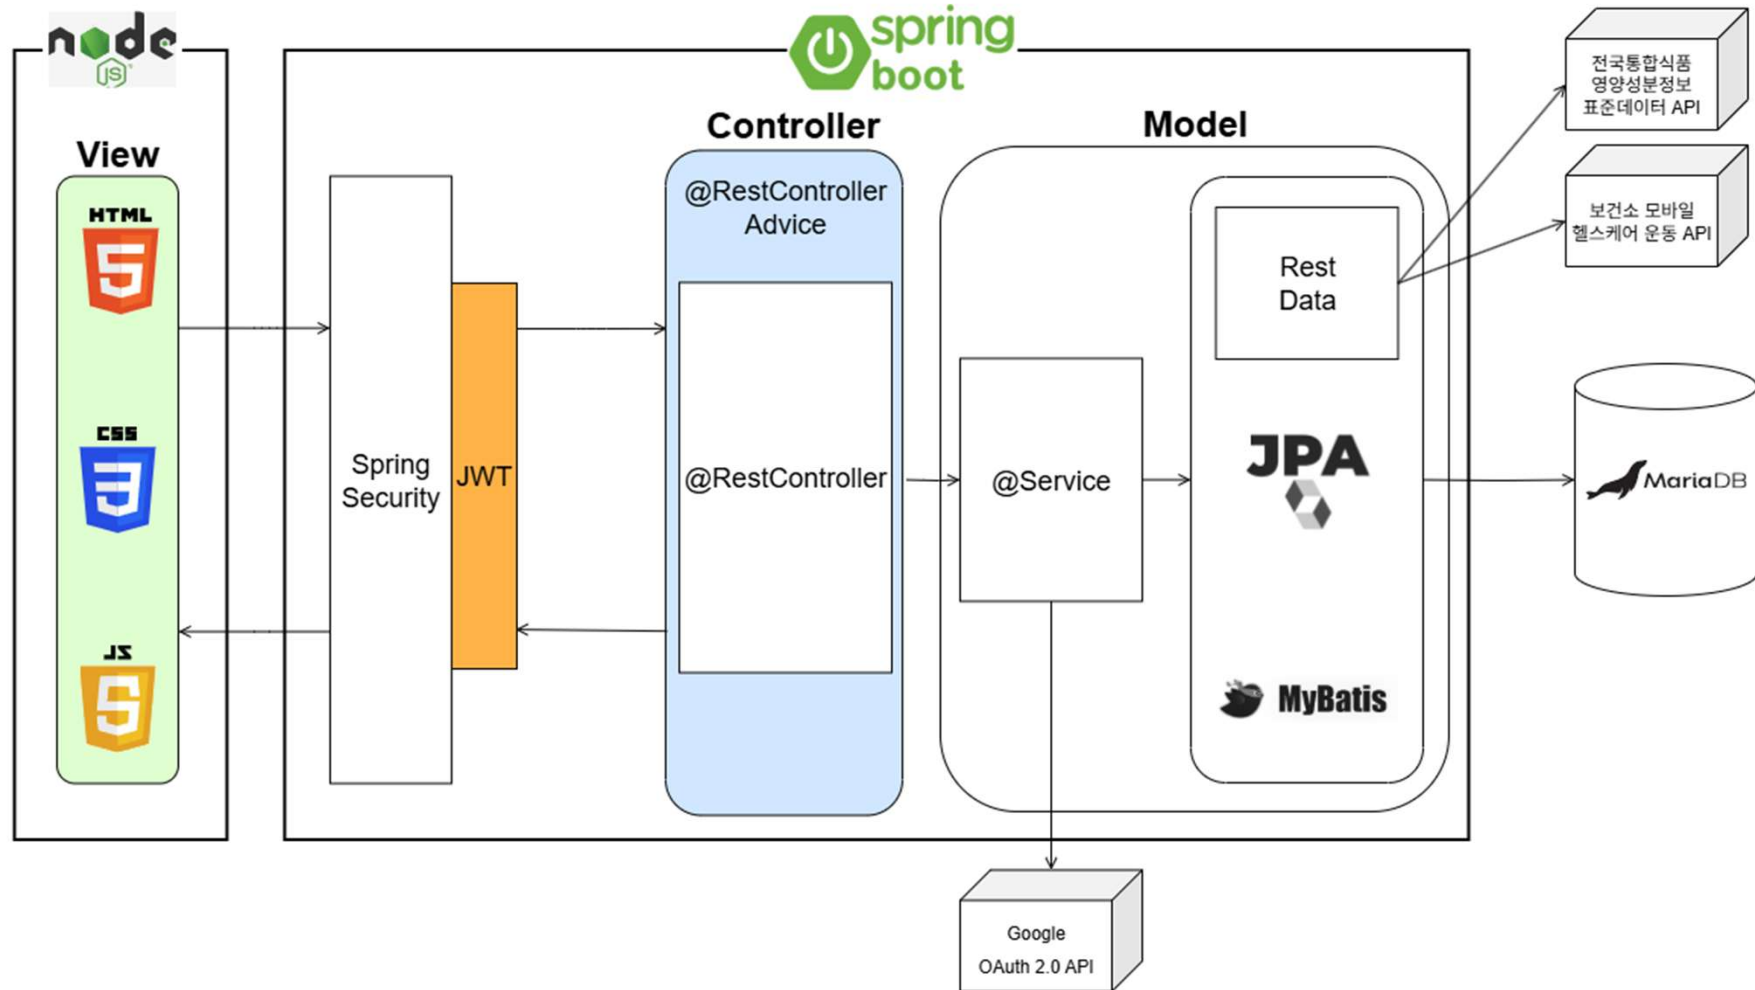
node JS

spring boot

View

HTML

5

CSS

3

JS

5

Spring Security

JWT

Controller

@RestController Advice

@RestController

Model

@Service

Rest Data

JPA

MyBatis

전국통합식품 영양성분정보 표준데이터 API

보건소 모바일 헬스케어 운동 API

MariaDB

Google OAuth 2.0 API